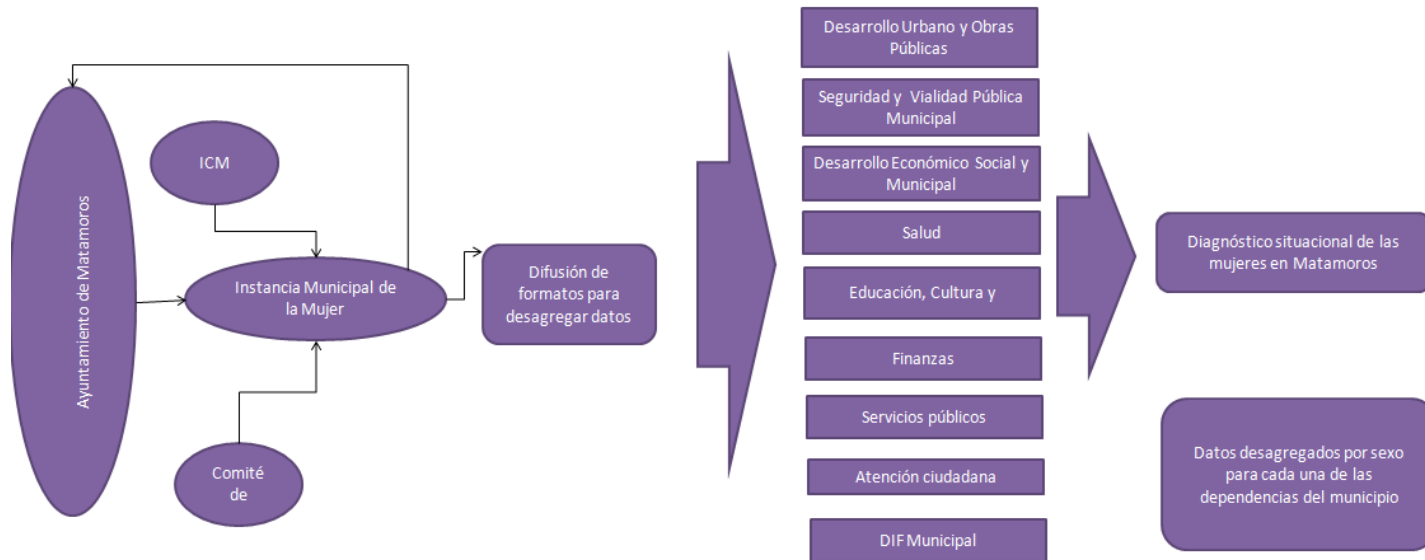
Ayuntamiento de Matamoros

ICM

Instancia Municipal de la Mujer

Comité de

Difusión de formatos para desagregar datos

Desarrollo Urbano y Obras Públicas

Seguridad y Vialidad Pública Municipal

Desarrollo Económico Social y Municipal

Salud

Educación, Cultura y

Finanzas

Servicios públicos

Atención ciudadana

DIF Municipal

Diagnóstico situacional de las mujeres en Matamoros

Datos desagregados por sexo para cada una de las dependencias del municipio